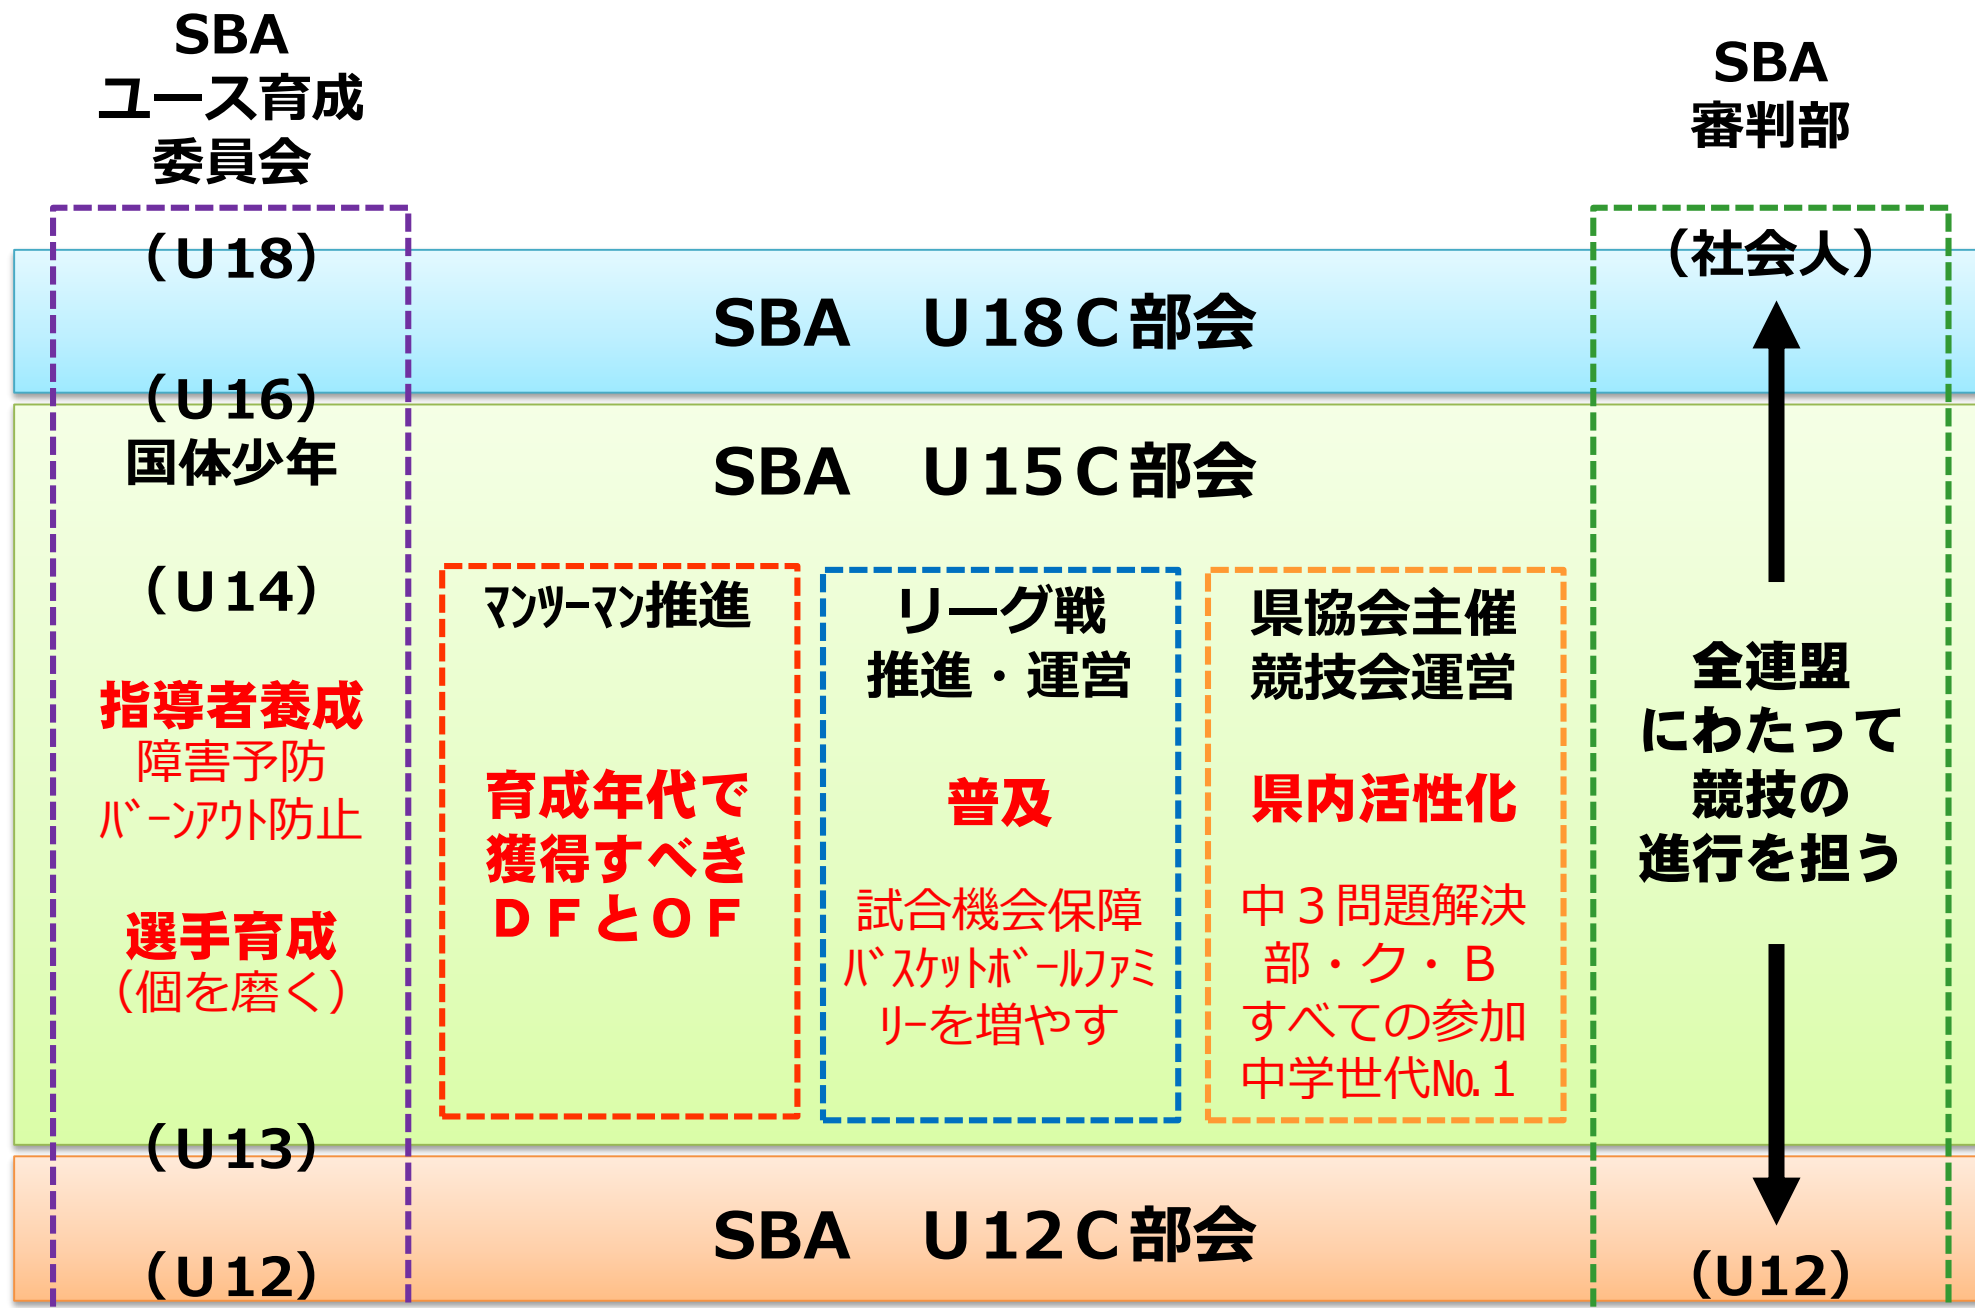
SBA
ユース育成
委員会

SBA
審判部

（U18）

（社会人）

SBA　U18C部会

（U16）
国体少年

SBA　U15C部会

（U14）

指導者養成
障害予防
バーンアウト防止

選手育成
（個を磨く）

マンツーマン推進

育成年代で
獲得すべき
DFとOF

リーグ戦
推進・運営

普及

試合機会保障
バスケットボールファミリーを増やす

県協会主催
競技会運営

県内活性化

中３問題解決
部・ク・B
すべての参加
中学世代No.１

全連盟
にわたって
競技の
進行を担う

（U13）

SBA　U12C部会

（U12）

（U12）